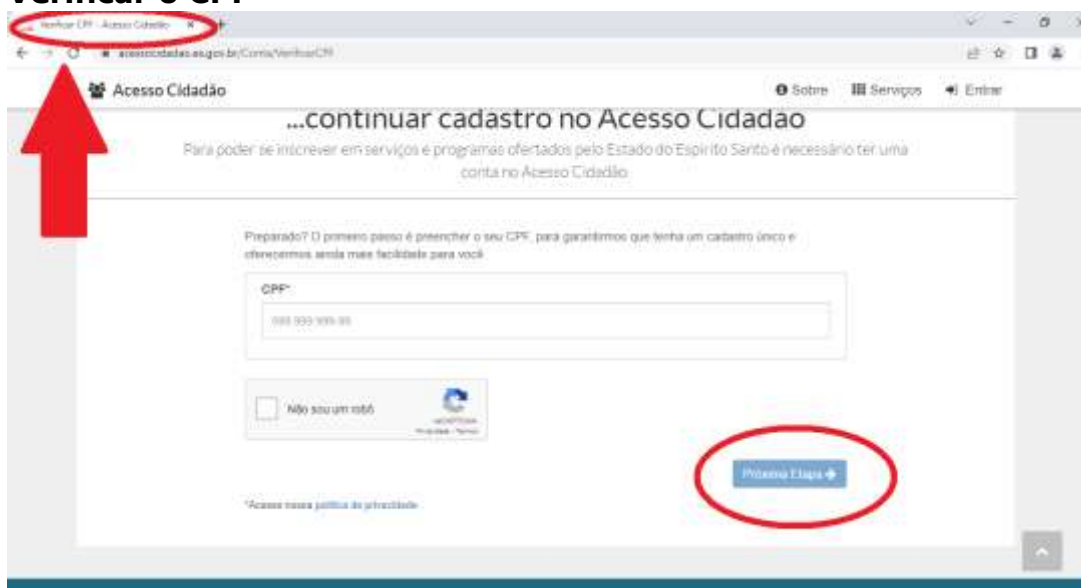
Verificar o CPF

Verificar CPF - Acesso Cidadão

acessocidadao.es.gov.br/Conta/VerificarCPF

Acesso Cidadão

Sobre Serviços Entrar

...continuar cadastro no Acesso Cidadão

Para poder se inscrever em serviços e programas ofertados pelo Estado do Espírito Santo é necessário ter uma conta no Acesso Cidadão

Preparado? O primeiro passo é preencher o seu CPF, para garantirmos que tenha um cadastro único e oferecermos ainda mais facilidade para você

CPF*

999.999.999-99

Não sou um robô

reCAPTCHA
Privacidade - Termos

Próxima Etapa

*Acesse nossa política de privacidade